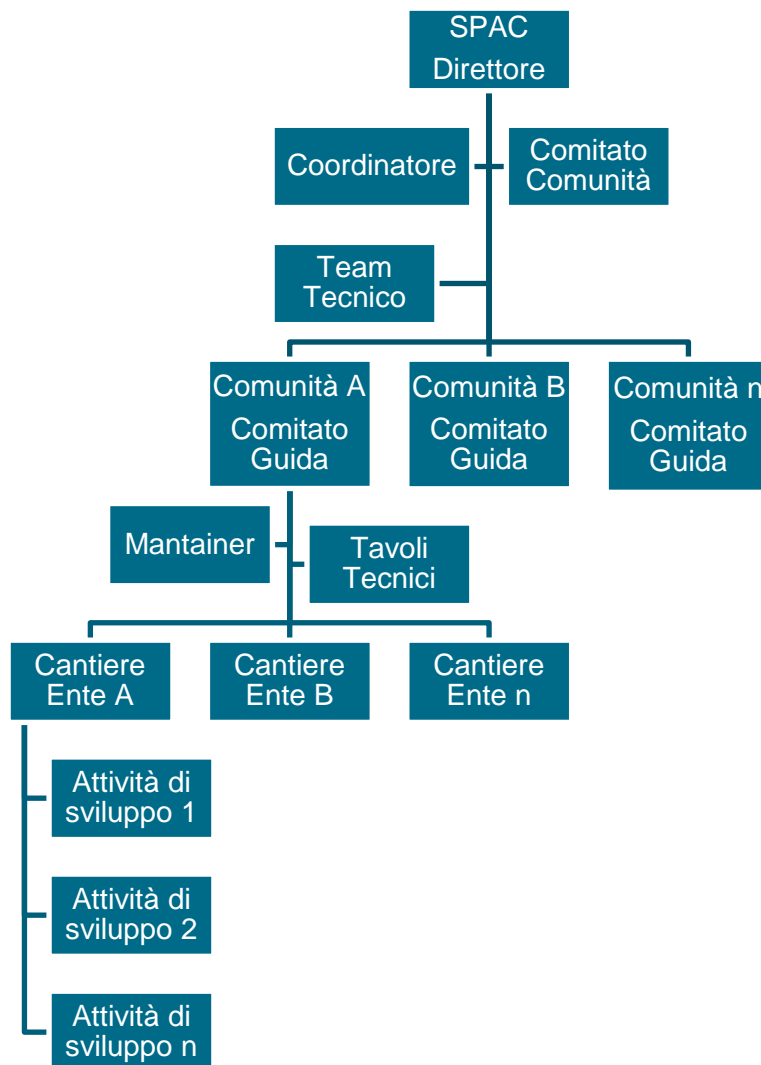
SPAC
Direttore

Coordinatore

Comitato
Comunità

Team
Tecnico

Comunità A
Comitato
Guida

Comunità B
Comitato
Guida

Comunità n
Comitato
Guida

Mantainer

Tavoli
Tecnici

Cantiere
Ente A

Cantiere
Ente B

Cantiere
Ente n

Attività di
sviluppo 1

Attività di
sviluppo 2

Attività di
sviluppo n